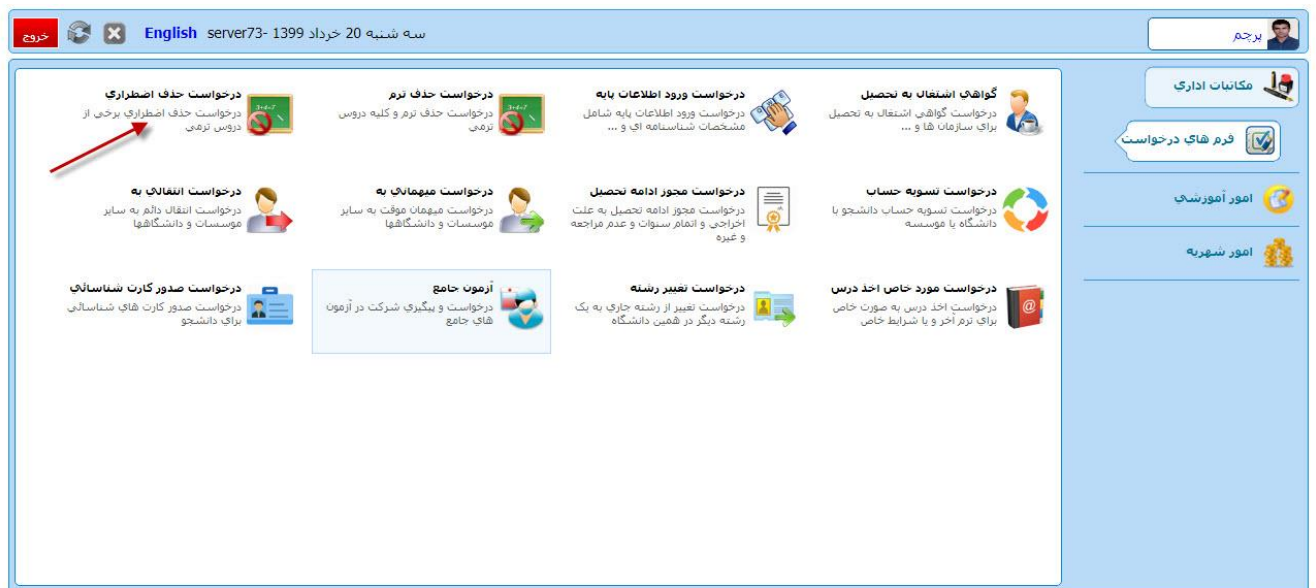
خروج English server73- 1399 سه شنبه 20 خرداد

پرچم

مکاتبات اداری

فرم هاي درخواست

امور آموزشي

امور شهريه

گواهي اشتغال به تحصيل
درخواست گواهي اشتغال به تحصيل براي سازمان ها و ...

درخواست ورود اطلاعات پايه
درخواست ورود اطلاعات پايه شامل مشخصات شناسنامه اي و ...

درخواست حذف ترم
درخواست حذف ترم و کليه دروس ترمي

درخواست حذف اضطراري
درخواست حذف اضطراري برخي از دروس ترمي

درخواست تسويه حساب
درخواست تسويه حساب دانشجو با دانشگاه يا موسسه

درخواست مجوز ادامه تحصيل
درخواست مجوز ادامه تحصيل به علت اخراجي و اتمام سنوات و عدم مراجعه و غيره

درخواست ميهماني به
درخواست ميهمان موقت به ساير موسسات و دانشگاهها

درخواست انتقالي به
درخواست انتقال دائم به ساير موسسات و دانشگاهها

درخواست مورد خاص اخذ درس
درخواست اخذ درس به صورت خاص براي ترم آخر و يا شرايط خاص

درخواست تغيير رشته
درخواست تغيير از رشته جاري به يک رشته ديگر در همين دانشگاه

آزمون جامع
درخواست و پيگيري شرکت در آزمون هاي جامع

درخواست صدور کارت شناسائي
درخواست صدور کارت هاي شناسائي براي دانشجو